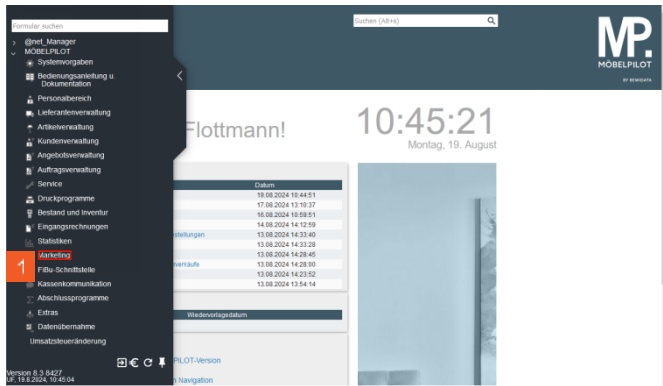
Formular suchen

@net_Manager
MÖBELPILOT
Systemvorgaben
Bedienungsanleitung u. Dokumentation
Personalbereich
Lieferantenverwaltung
Artikelverwaltung
Kundenverwaltung
Angebotsverwaltung
Auftragsverwaltung
Service
Druckprogramme
Bestand und Inventur
Eingangsrechnungen
Statistiken
1
Marketing
FiBu-Schnittstelle
Kassenkommunikation
Abschlussprogramme
Extras
Datenübernahme
Umsatzsteueränderung

Version 8.3.8427
UF, 19.8.2024, 10:45:04

Suchen (Alt+s)

MP.
MÖBELPILOT
BY BENEDATA

Flottmann!

10:45:21
Montag, 19. August

| | Datum |
|---|---|
| | 19.08.2024 10:44:51 |
| | 17.08.2024 13:10:37 |
| | 16.08.2024 10:59:51 |
| | 14.08.2024 14:12:59 |
| stellungen | 13.08.2024 14:33:40 |
| | 13.08.2024 14:33:28 |
| | 13.08.2024 14:28:45 |
| verkäufe | 13.08.2024 14:28:00 |
| | 13.08.2024 14:23:52 |
| | 13.08.2024 13:54:14 |

Wiedervorlagedatum

PILOT-Version
Navigation